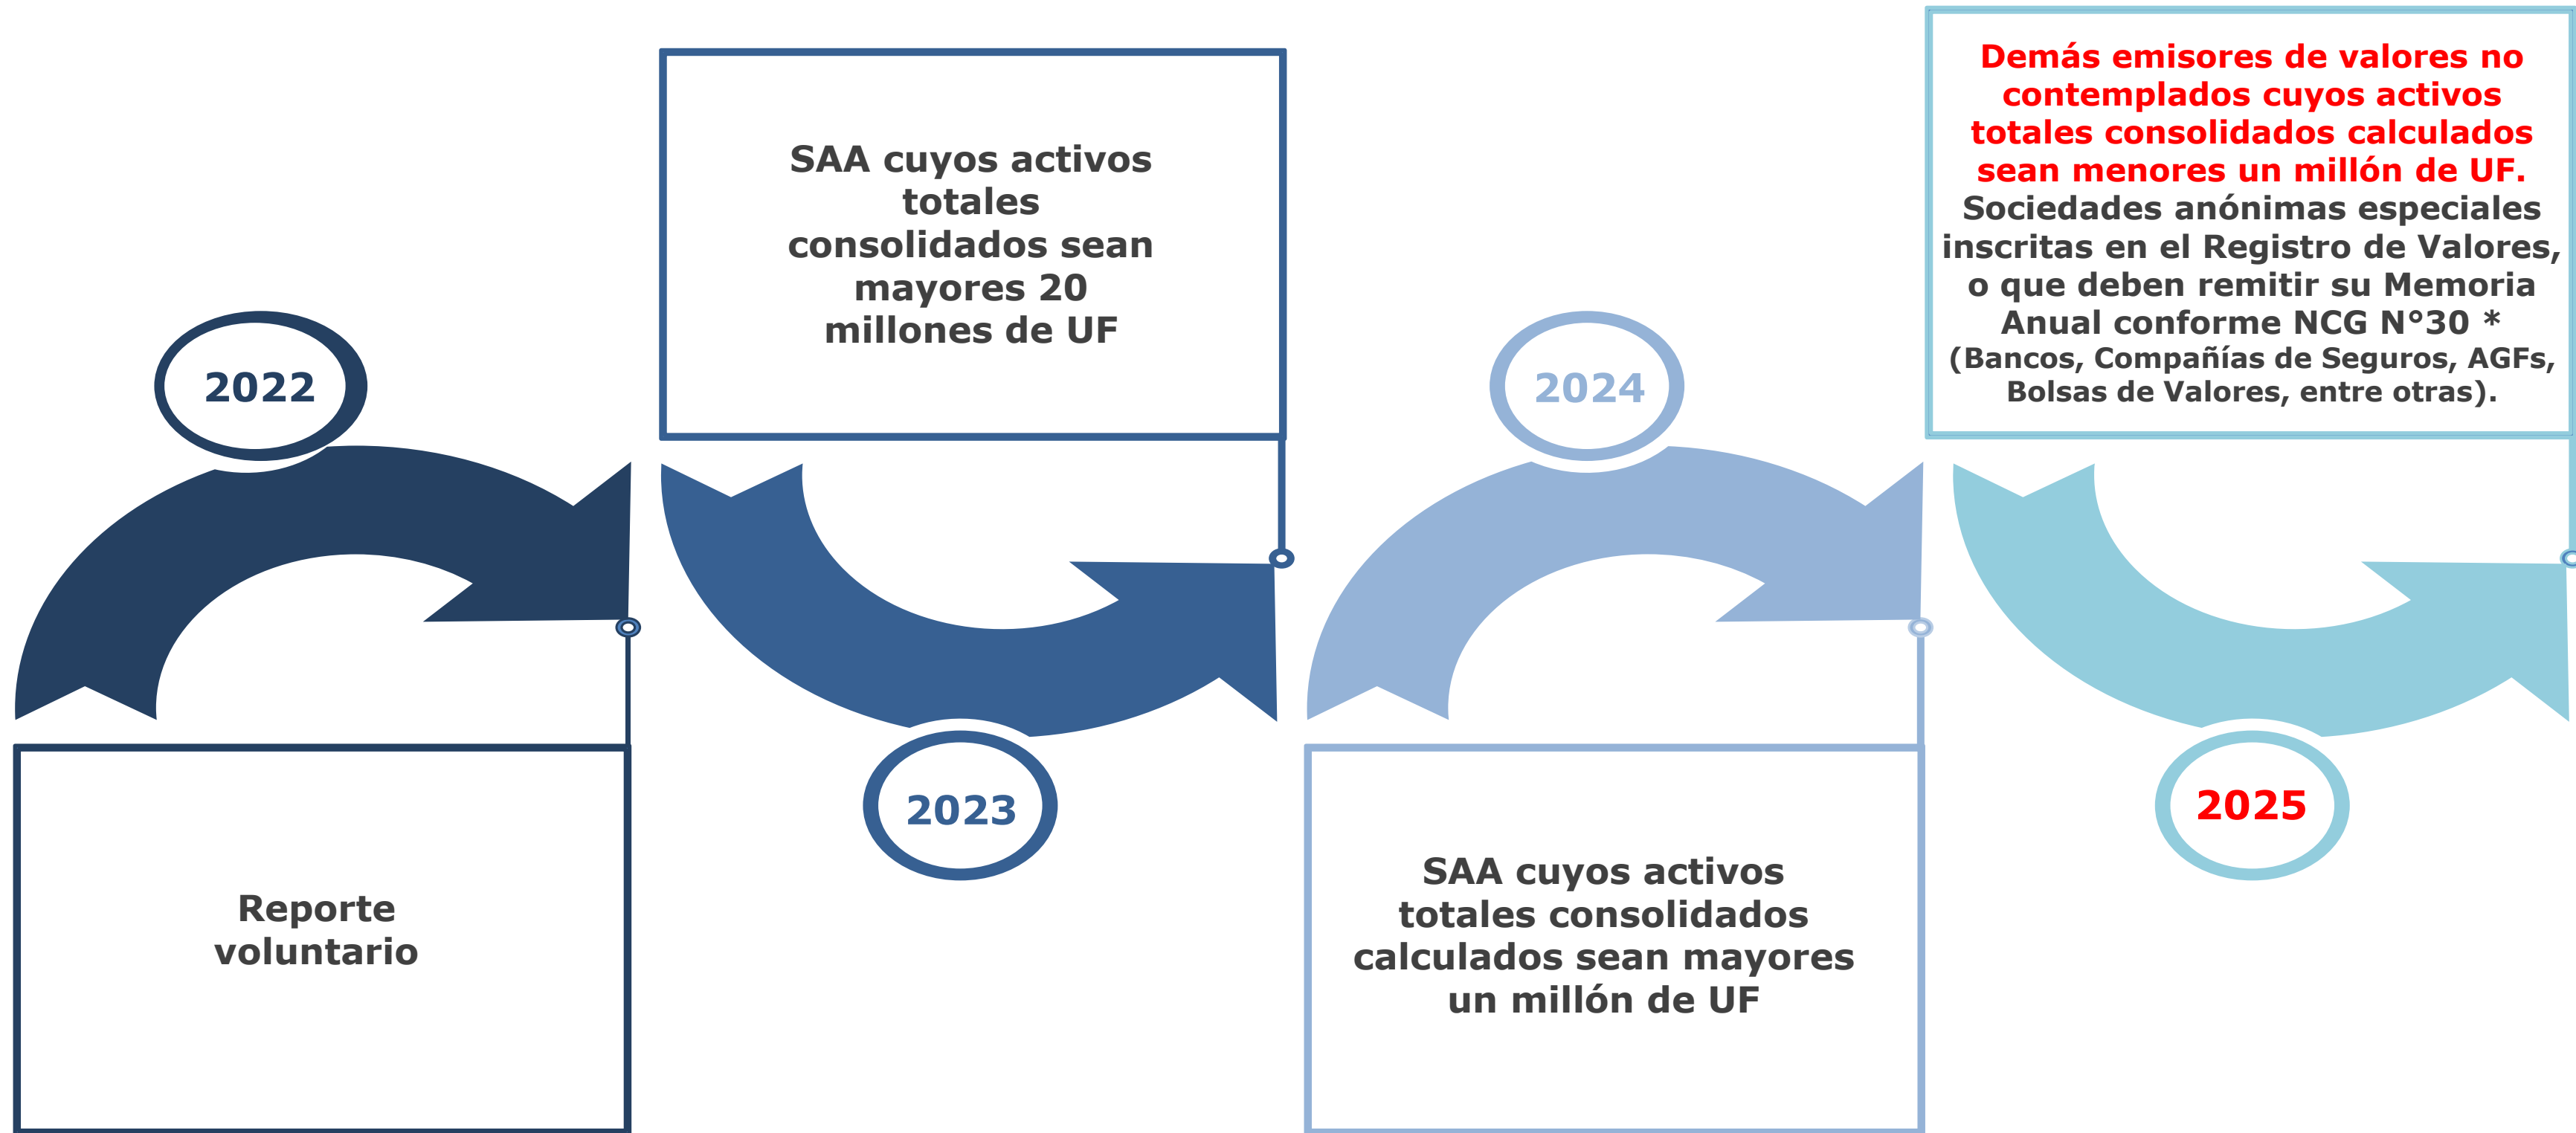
2022

Reporte voluntario

SAA cuyos activos totales consolidados sean mayores 20 millones de UF

2023

2024

SAA cuyos activos totales consolidados calculados sean mayores un millón de UF

Demás emisores de valores no contemplados cuyos activos totales consolidados calculados sean menores un millón de UF. Sociedades anónimas especiales inscritas en el Registro de Valores, o que deben remitir su Memoria Anual conforme NCG N°30 * (Bancos, Compañías de Seguros, AGFs, Bolsas de Valores, entre otras).

2025